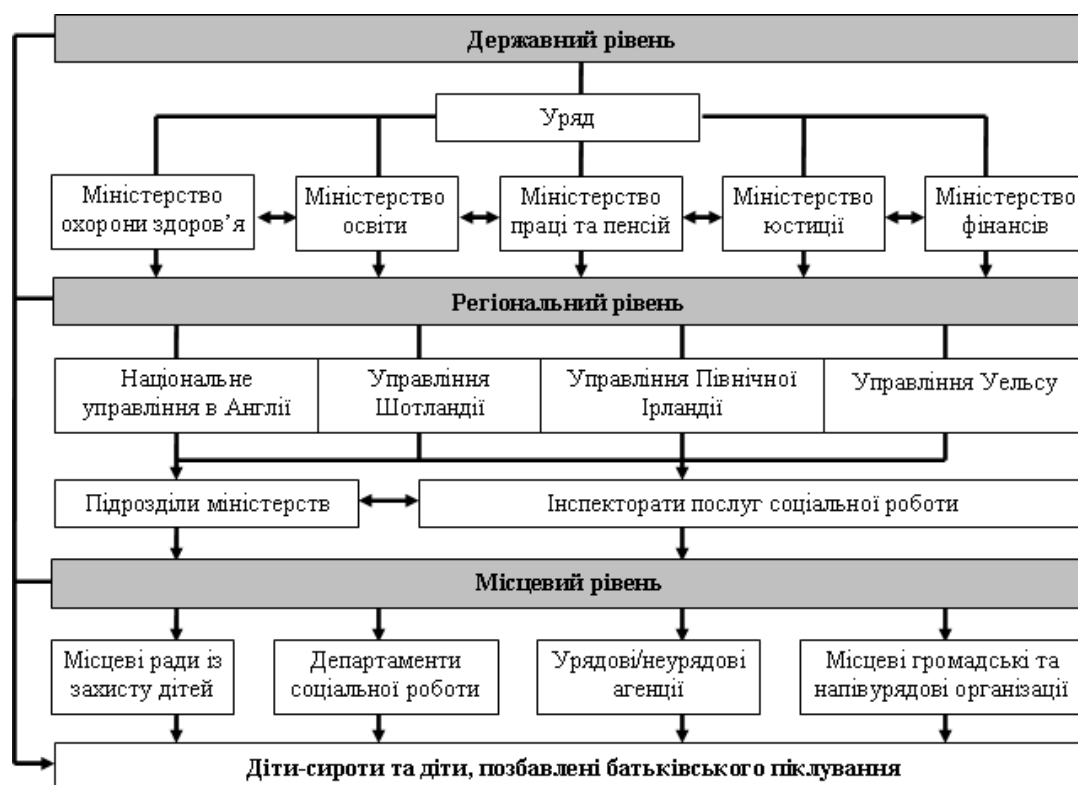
Державний рівень

Уряд

Міністерство охорони здоров'я

Міністерство освіти

Міністерство праці та пенсій

Міністерство юстиції

Міністерство фінансів

Регіональний рівень

Національне управління в Англії

Управління Шотландії

Управління Північної Ірландії

Управління Уельсу

Підрозділи міністерств

Інспекторати послуг соціальної роботи

Місцевий рівень

Місцеві ради із захисту дітей

Департаменти соціальної роботи

Урядові/неурядові агенції

Місцеві громадські та напівурядові організації

Діти-сироти та діти, позбавлені батьківського піклування